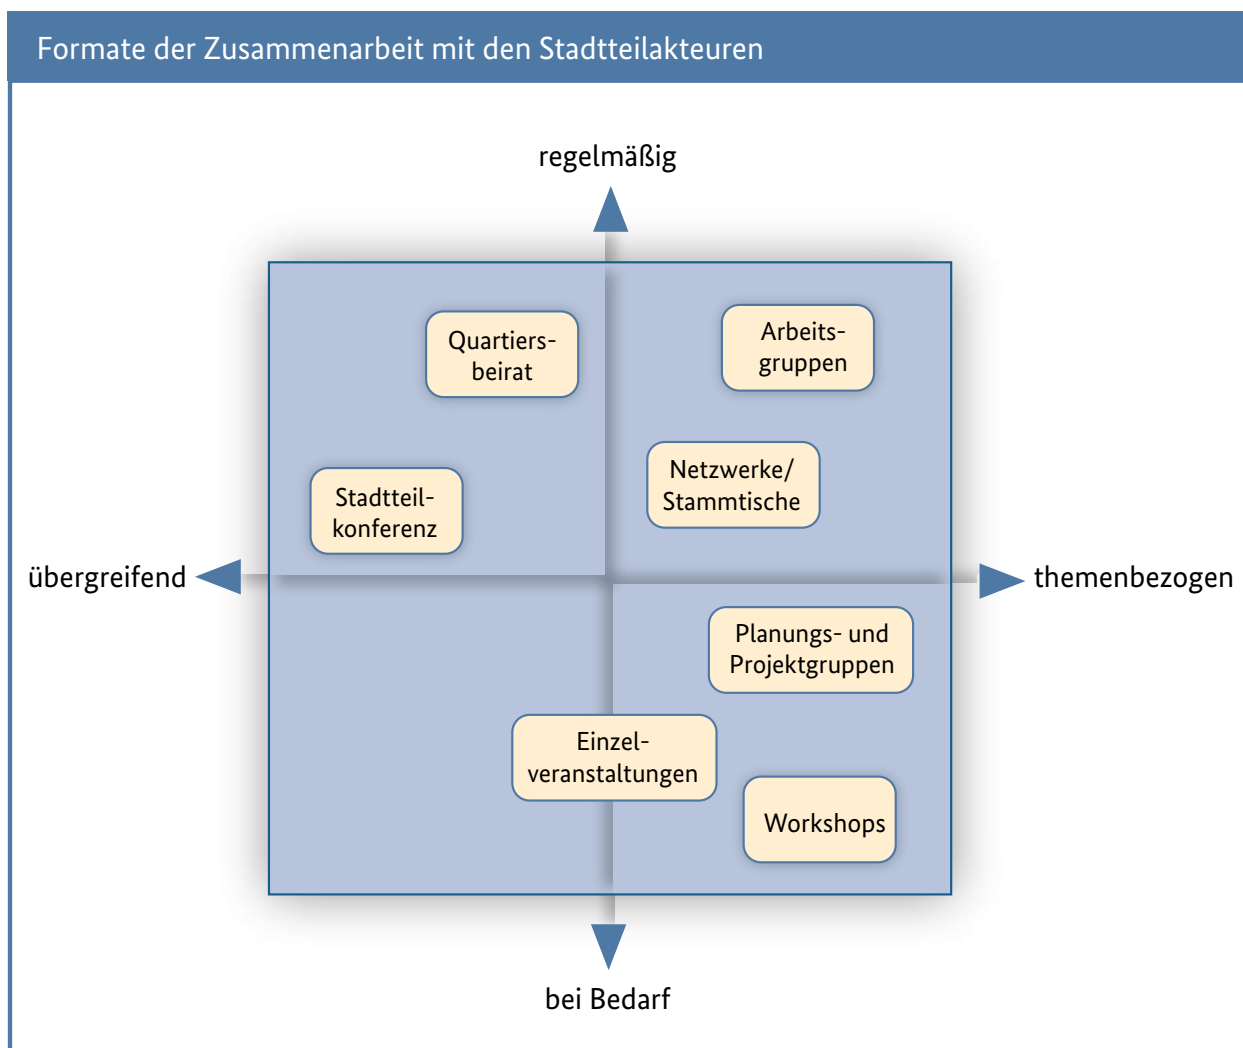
Formate der Zusammenarbeit mit den Stadtteilakteuren

regelmäßig

Quartiersbeirat

Arbeitsgruppen

Netzwerke/ Stammtische

Stadtteilkonferenz

übergreifend

themenbezogen

Planungs- und Projektgruppen

Einzelveranstaltungen

Workshops

bei Bedarf